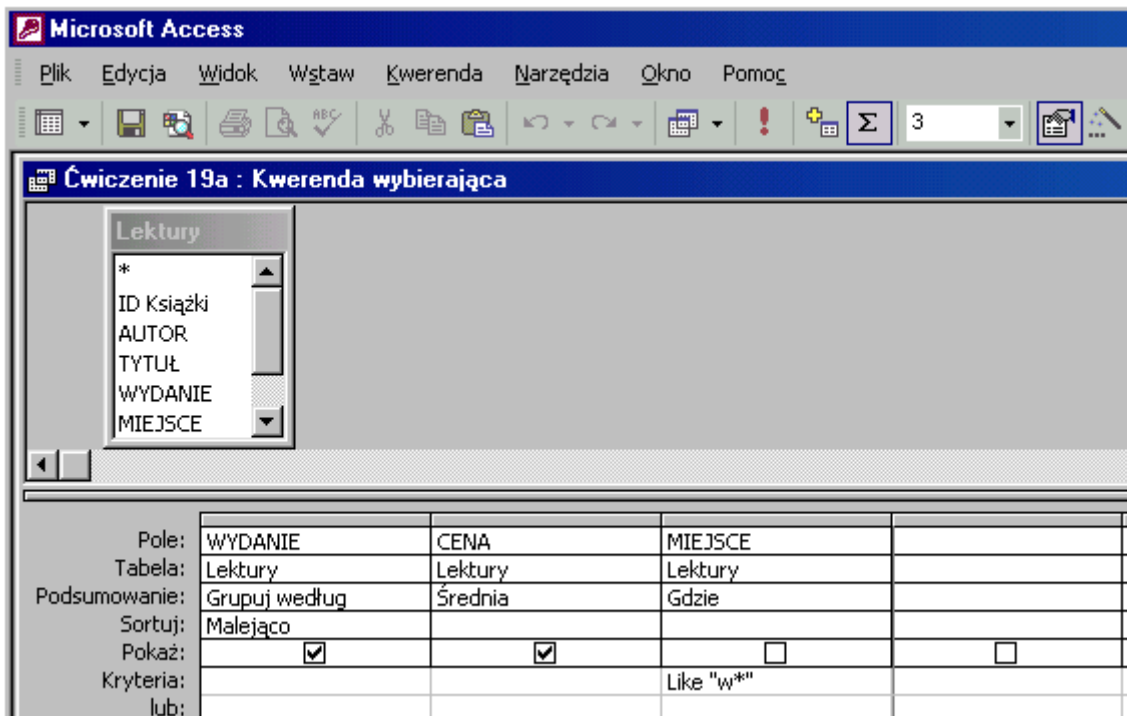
Microsoft Access

Plik Edycja Widok Wstaw Kwerenda Narzędzia Okno Pomoc

3

Ćwiczenie 19a : Kwerenda wybierająca

Lektury
*
ID Książki
AUTOR
TYTUŁ
WYDANIE
MIEJSCE

| | | | | |
|---|---|---|---|---|
| Pole: | WYDANIE | CENA | MIEJSCE | |
| Tabela: | Lektury | Lektury | Lektury | |
| Podsumowanie: | Grupuj według | Średnia | Gdzie | |
| Sortuj: | Malejąco | | | |
| Pokaż: | ☑ | ☑ | ☐ | ☐ |
| Kryteria: | | | Like "w*" | |
| lub: | | | | |